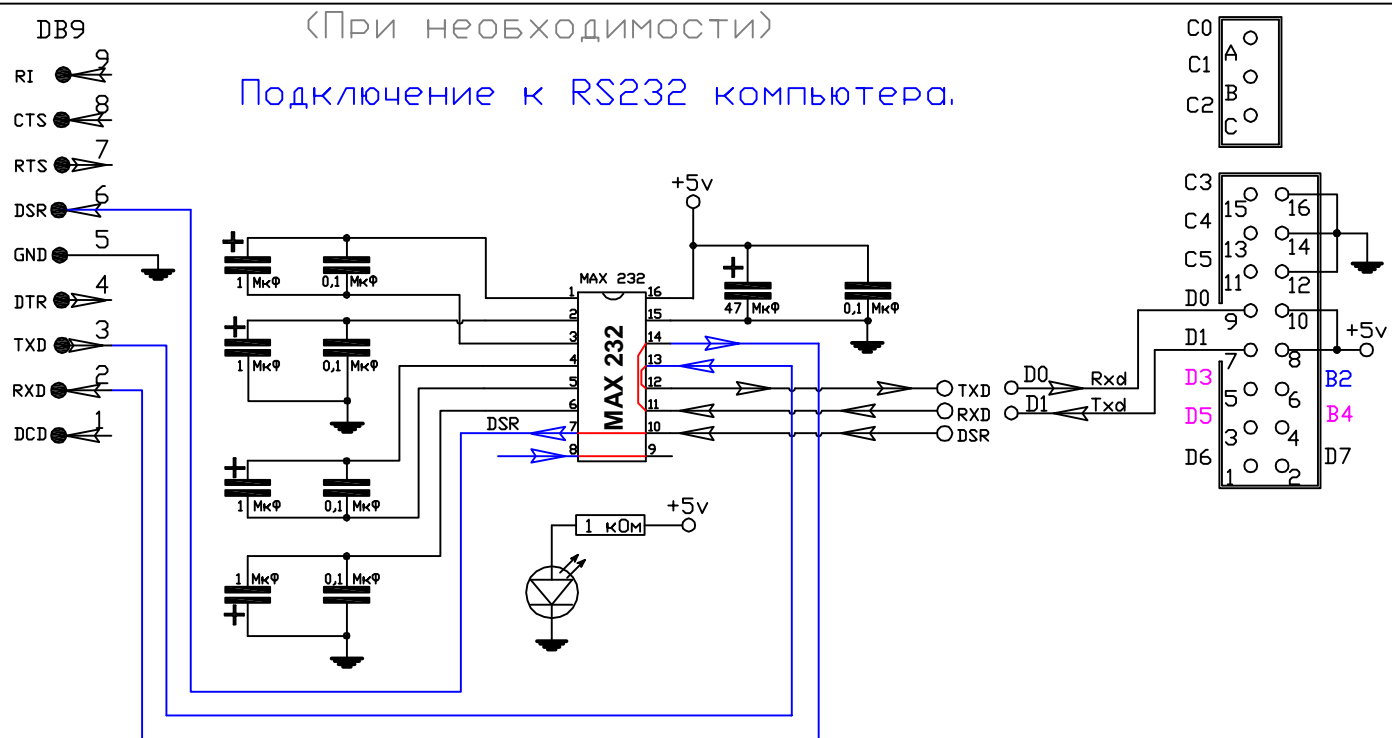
(При необходимости)

Подключение к RS232 компьютера.

DB9
RI 9
CTS 8
RTS 7
DSR 6
GND 5
DTR 4
TXD 3
RXD 2
DCD 1

+ 1 Мкф
0,1 Мкф
+ 1 Мкф
0,1 Мкф
+ 1 Мкф
0,1 Мкф
1 Мкф
+
0,1 Мкф

+5v
MAX 232
MAX 232
1 2 3 4 5 6 7 8
16 15 14 13 12 11 10 9
+ 47 Мкф
0,1 Мкф
DSR
1 кОм
+5v

TXD
RXD
DSR
D0
D1
Rxd
Txd

C0
C1
C2
A
B
C

C3
C4
C5
D0
D1
15 16
13 14
11 12
9 10
7 8
5 6
3 4
1 2
+5v
D3
D5
B2
B4
D6
D7